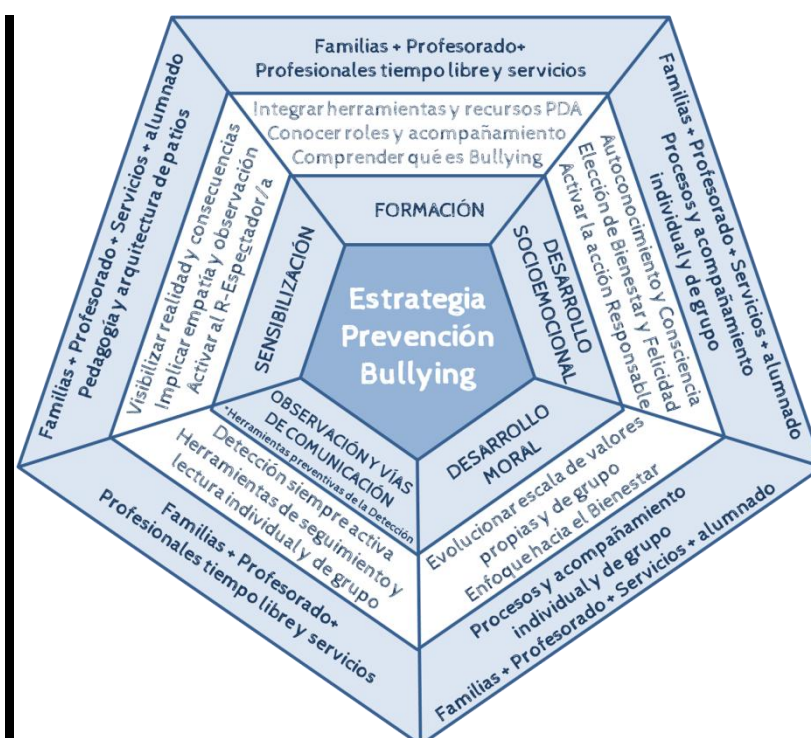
Estrategia Prevención Bullying

FORMACIÓN

Integrar herramientas y recursos PDA
Conocer roles y acompañamiento
Comprender qué es Bullying

Familias + Profesorado+
Profesionales tiempo libre y servicios

DESARROLLO SOCIOEMOCIONAL

Autoconocimiento y Consciencia
Elección de Bienestar y Felicidad
Activar la acción Responsable

Familias + Profesorado + Servicios + alumnado
Procesos y acompañamiento
individual y de grupo

DESARROLLO MORAL

Evolucionar escala de valores
propias y de grupo
Enfoque hacia el Bienestar

Procesos y acompañamiento
individual y de grupo
Familias + Profesorado + Servicios + alumnado

OBSERVACIÓN Y VÍAS DE COMUNICACIÓN
*Herramientas preventivas de la Detección

Detección siempre activa
Herramientas de seguimiento y
lectura individual y de grupo

Familias + Profesorado+
Profesionales tiempo libre y servicios

SENSIBILIZACIÓN

Visibilizar realidad y consecuencias
Implicar empatía y observador/a
Activar al R-Espectador/a

Familias + Profesorado + Servicios + alumnado
Pedagogía y arquitectura de patios